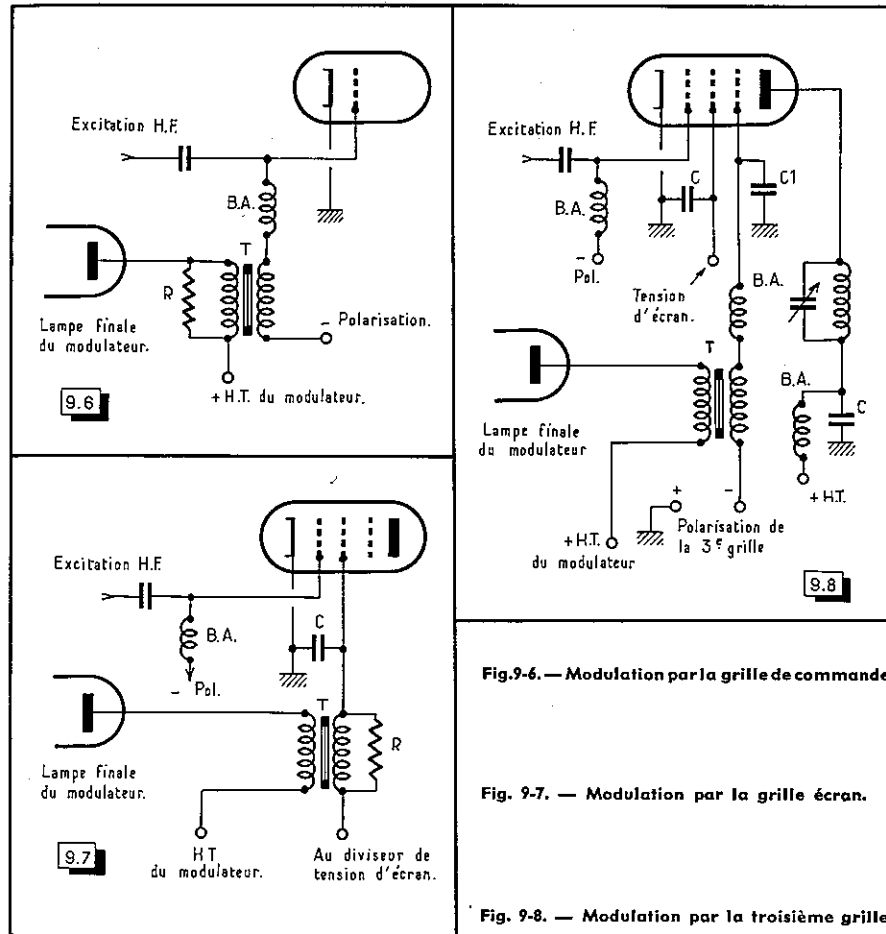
Excitation H.F.

B.A.

T

R

Lampe finale du modulateur.

- Polarisation.

+ H.T. du modulateur.

9.6

Excitation H.F.

C

C1

B.A.

- Pol.

Tension d'écran.

B.A.

T

Lampe finale du modulateur

B.A.

C

+ H.T.

+ H.T. du modulateur

+

-

Polarisation de la 3$^e$ grille

9.8

Excitation H.F.

C

B.A.

- Pol.

T

R

Lampe finale du modulateur.

H.T du modulateur.

Au diviseur de tension d'écran.

9.7

Fig. 9-6. — Modulation par la grille de commande

Fig. 9-7. — Modulation par la grille écran.

Fig. 9-8. — Modulation par la troisième grille